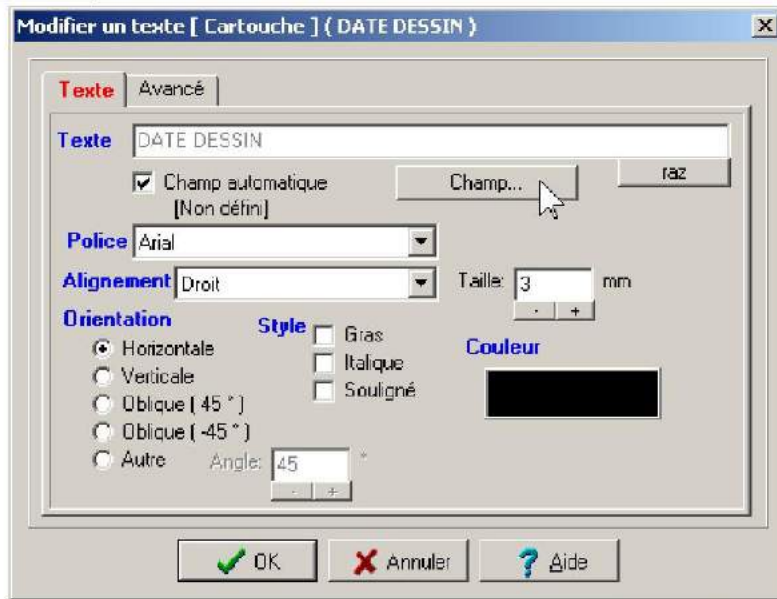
Modifier un texte [ Cartouche ] ( DATE DESSIN )
×

Texte
Avancé

Texte
DATE DESSIN

Champ automatique
[Non défini]
Champ...
raz

Police
Arial

Alignement
Droit
Taille:
3
mm
-
+

Orientation
Horizontale
Verticale
Oblique ( 45 ° )
Oblique ( -45 ° )
Autre
Angle:
45
°
-
+

Style
Gras
Italique
Souligné

Couleur

OK
Annuler
Aide